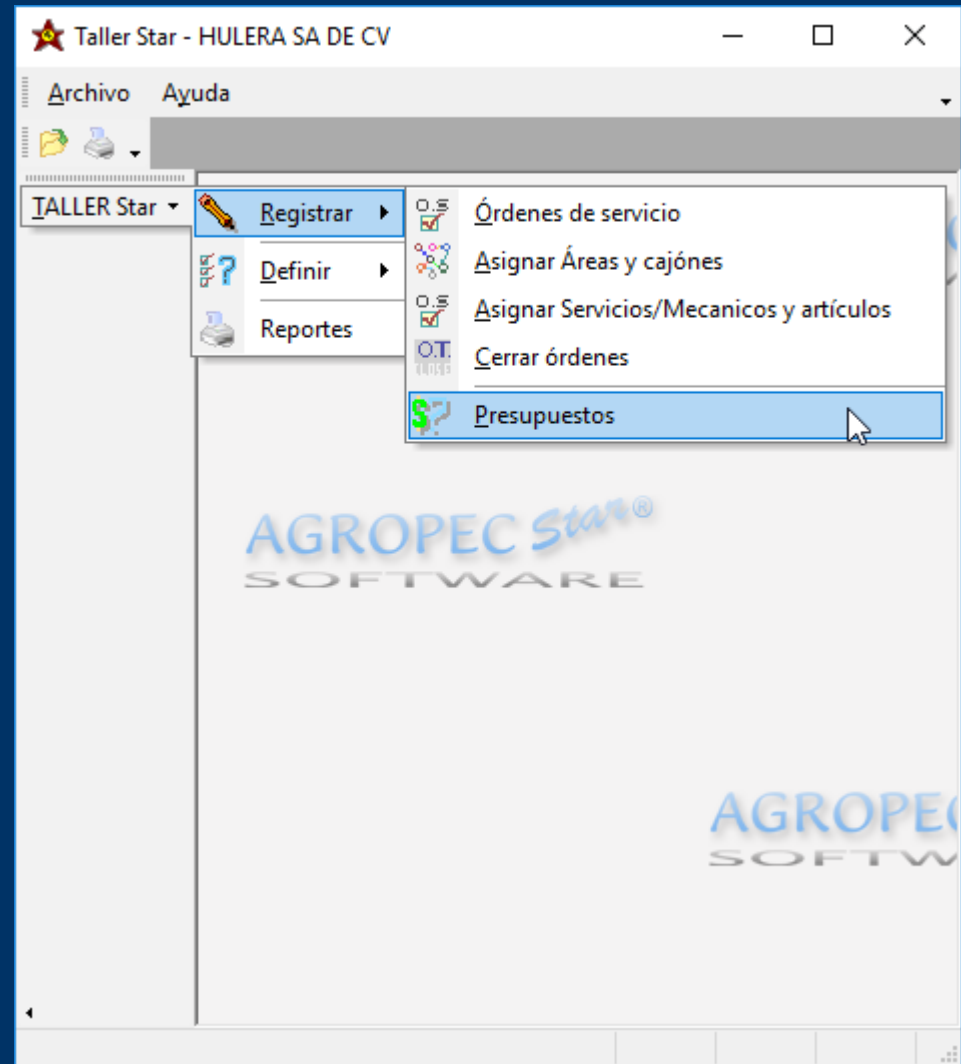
Taller Star - HULERA SA DE CV

Archivo Ayuda

TALLER Star

Registrar

Definir

Reportes

O.S

Órdenes de servicio

Asignar Áreas y cajónes

O.S

Asignar Servicios/Mecanicos y artículos

O.T.

Cerrar órdenes

Presupuestos

AGROPEC Star®
SOFTWARE

AGROPEC
SOFTW